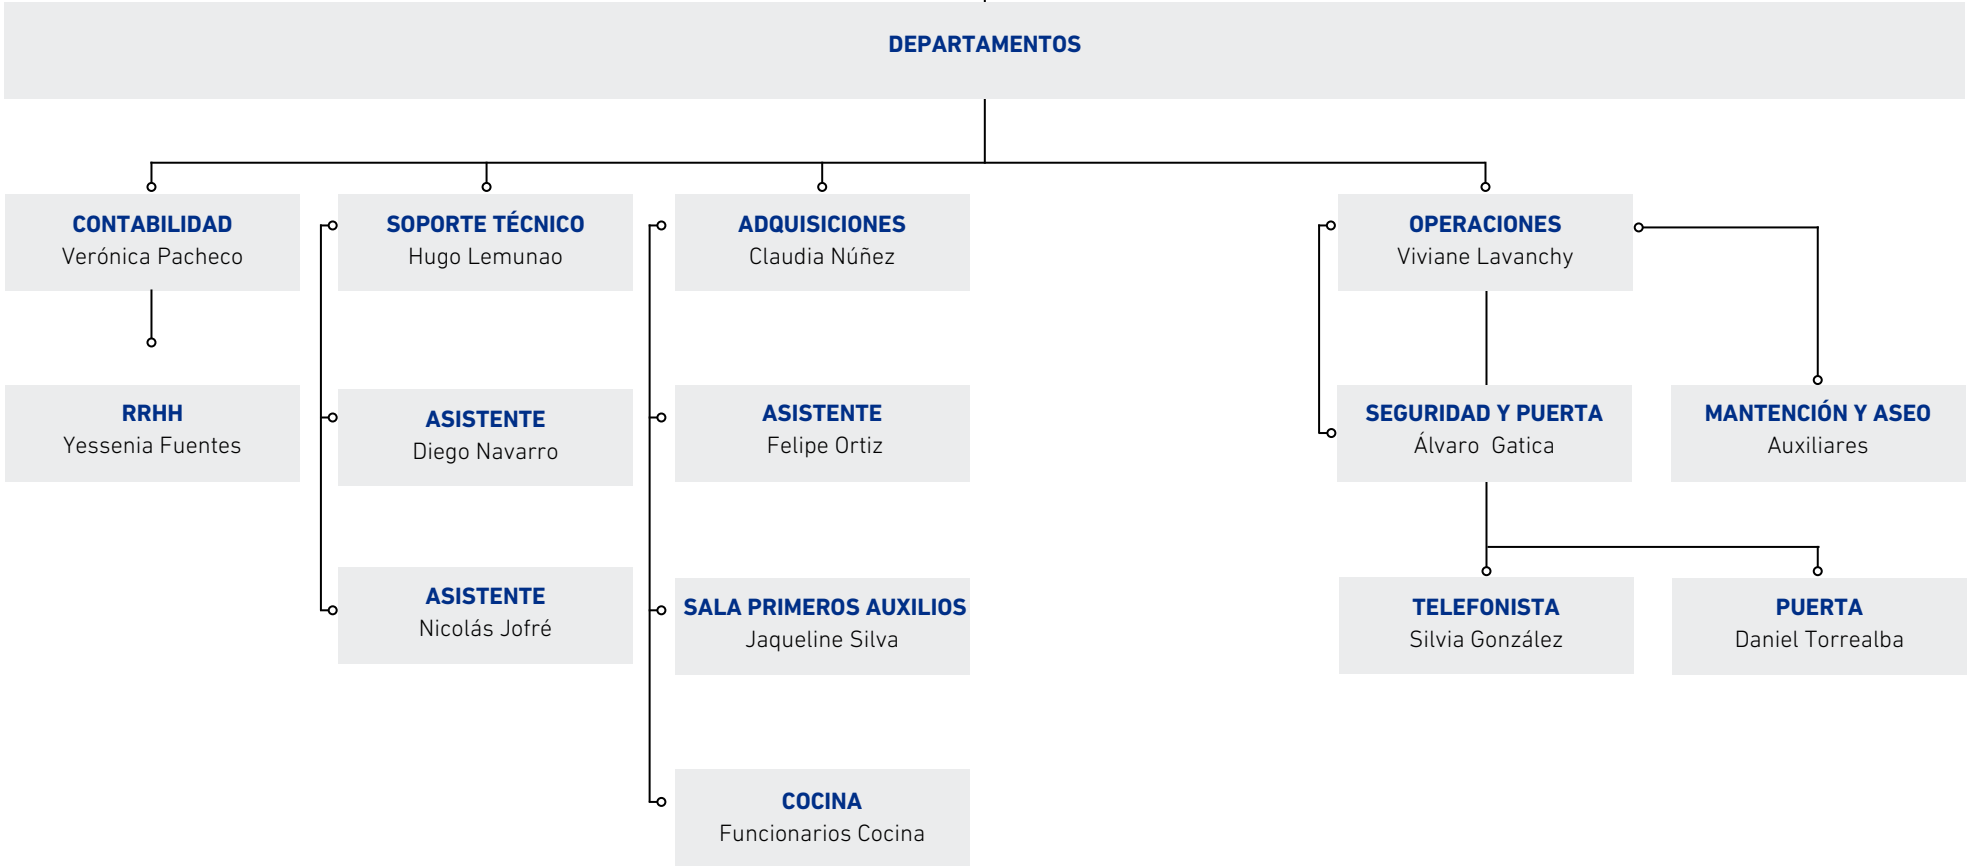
DEPARTAMENTOS

CONTABILIDAD
Verónica Pacheco

RRHH
Yessenia Fuentes

SOPORTE TÉCNICO
Hugo Lemunao

ASISTENTE
Diego Navarro

ASISTENTE
Nicolás Jofré

ADQUISICIONES
Claudia Núñez

ASISTENTE
Felipe Ortiz

SALA PRIMEROS AUXILIOS
Jaqueline Silva

COCINA
Funcionarios Cocina

OPERACIONES
Viviane Lavanchy

SEGURIDAD Y PUERTA
Álvaro Gatica

MANTENCIÓN Y ASEO
Auxiliares

TELEFONISTA
Silvia González

PUERTA
Daniel Torrealba